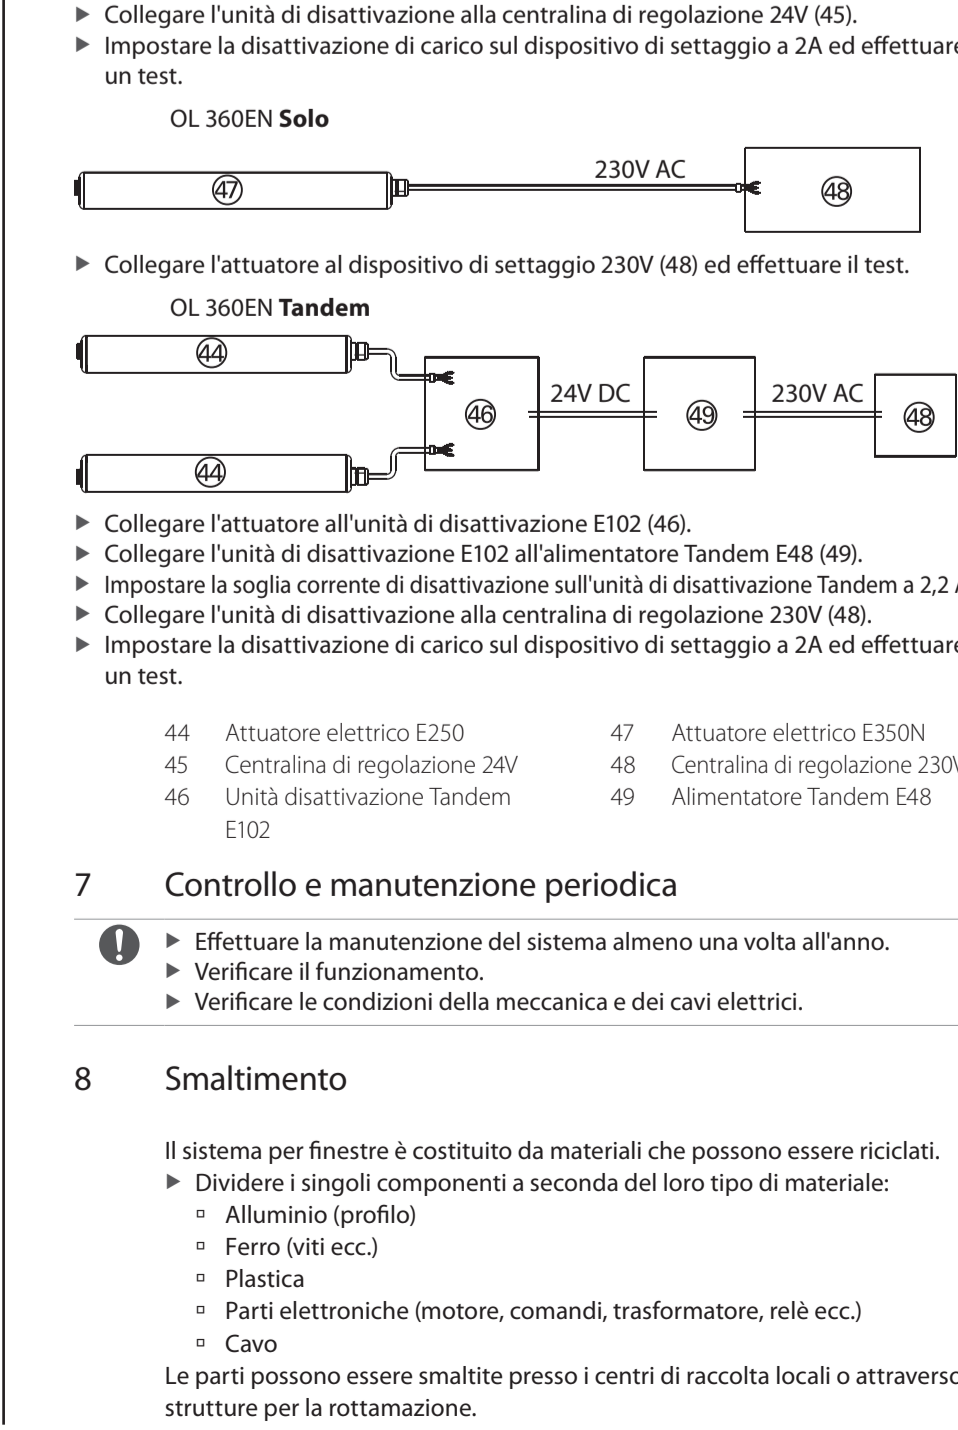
▶ Collegare l'unità di disattivazione alla centralina di regolazione 24V (45).
▶ Impostare la disattivazione di carico sul dispositivo di settaggio a 2A ed effettuare un test.

OL 360EN **Solo**

47

230V AC

48

▶ Collegare l'attuatore al dispositivo di settaggio 230V (48) ed effettuare il test.

OL 360EN **Tandem**

44

46

24V DC

49

230V AC

48

44

▶ Collegare l'attuatore all'unità di disattivazione E102 (46).
▶ Collegare l'unità di disattivazione E102 all'alimentatore Tandem E48 (49).
▶ Impostare la soglia corrente di disattivazione sull'unità di disattivazione Tandem a 2,2 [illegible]
▶ Collegare l'unità di disattivazione alla centralina di regolazione 230V (48).
▶ Impostare la disattivazione di carico sul dispositivo di settaggio a 2A ed effettuare un test.

44 Attuatore elettrico E250
45 Centralina di regolazione 24V
46 Unità disattivazione Tandem E102

47 Attuatore elettrico E350N
48 Centralina di regolazione 230V
49 Alimentatore Tandem E48

7 Controllo e manutenzione periodica

▶ Effettuare la manutenzione del sistema almeno una volta all'anno.
▶ Verificare il funzionamento.
▶ Verificare le condizioni della meccanica e dei cavi elettrici.

8 Smaltimento

Il sistema per finestre è costituito da materiali che possono essere riciclati.
▶ Dividere i singoli componenti a seconda del loro tipo di materiale:
▫ Alluminio (profilo)
▫ Ferro (viti ecc.)
▫ Plastica
▫ Parti elettroniche (motore, comandi, trasformatore, relè ecc.)
▫ Cavo
Le parti possono essere smaltite presso i centri di raccolta locali o attraverso strutture per la rottamazione.